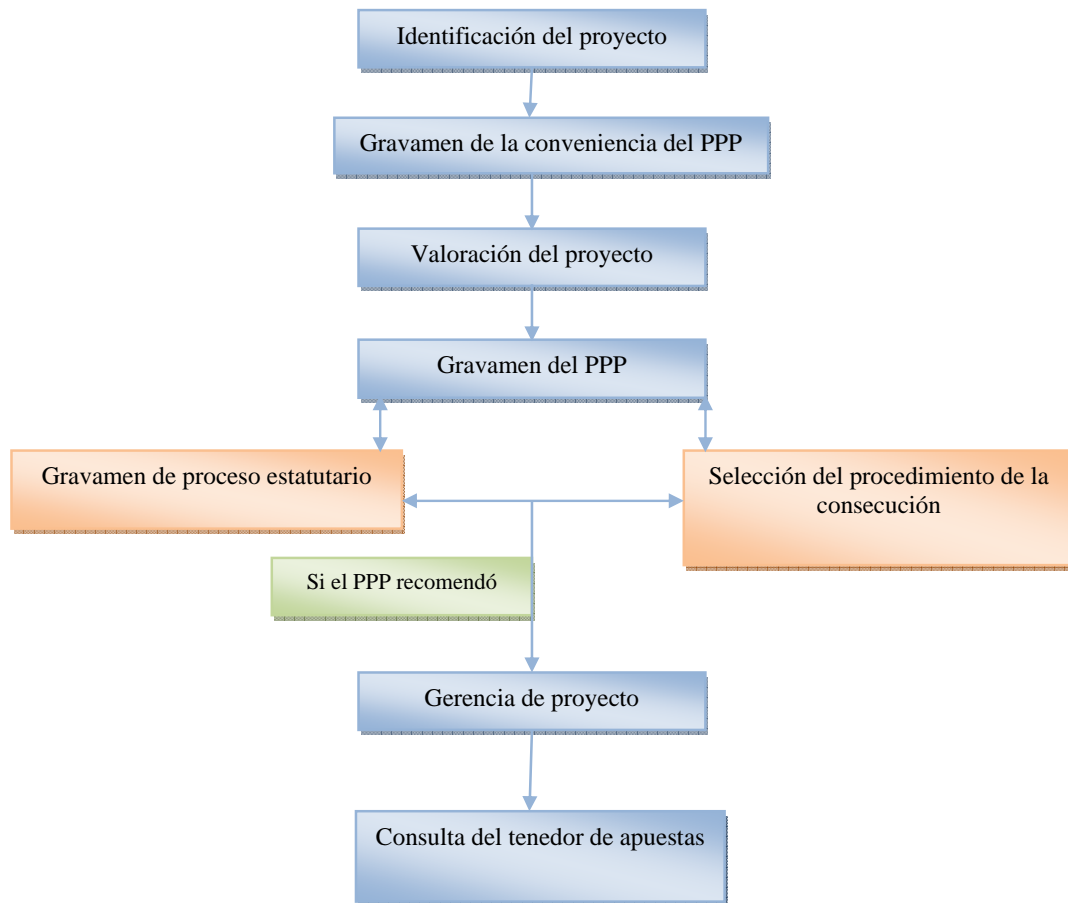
Identificación del proyecto

Gravamen de la conveniencia del PPP

Valoración del proyecto

Gravamen del PPP

Gravamen de proceso estatutario

Selección del procedimiento de la consecución

Si el PPP recomendó

Gerencia de proyecto

Consulta del tenedor de apuestas